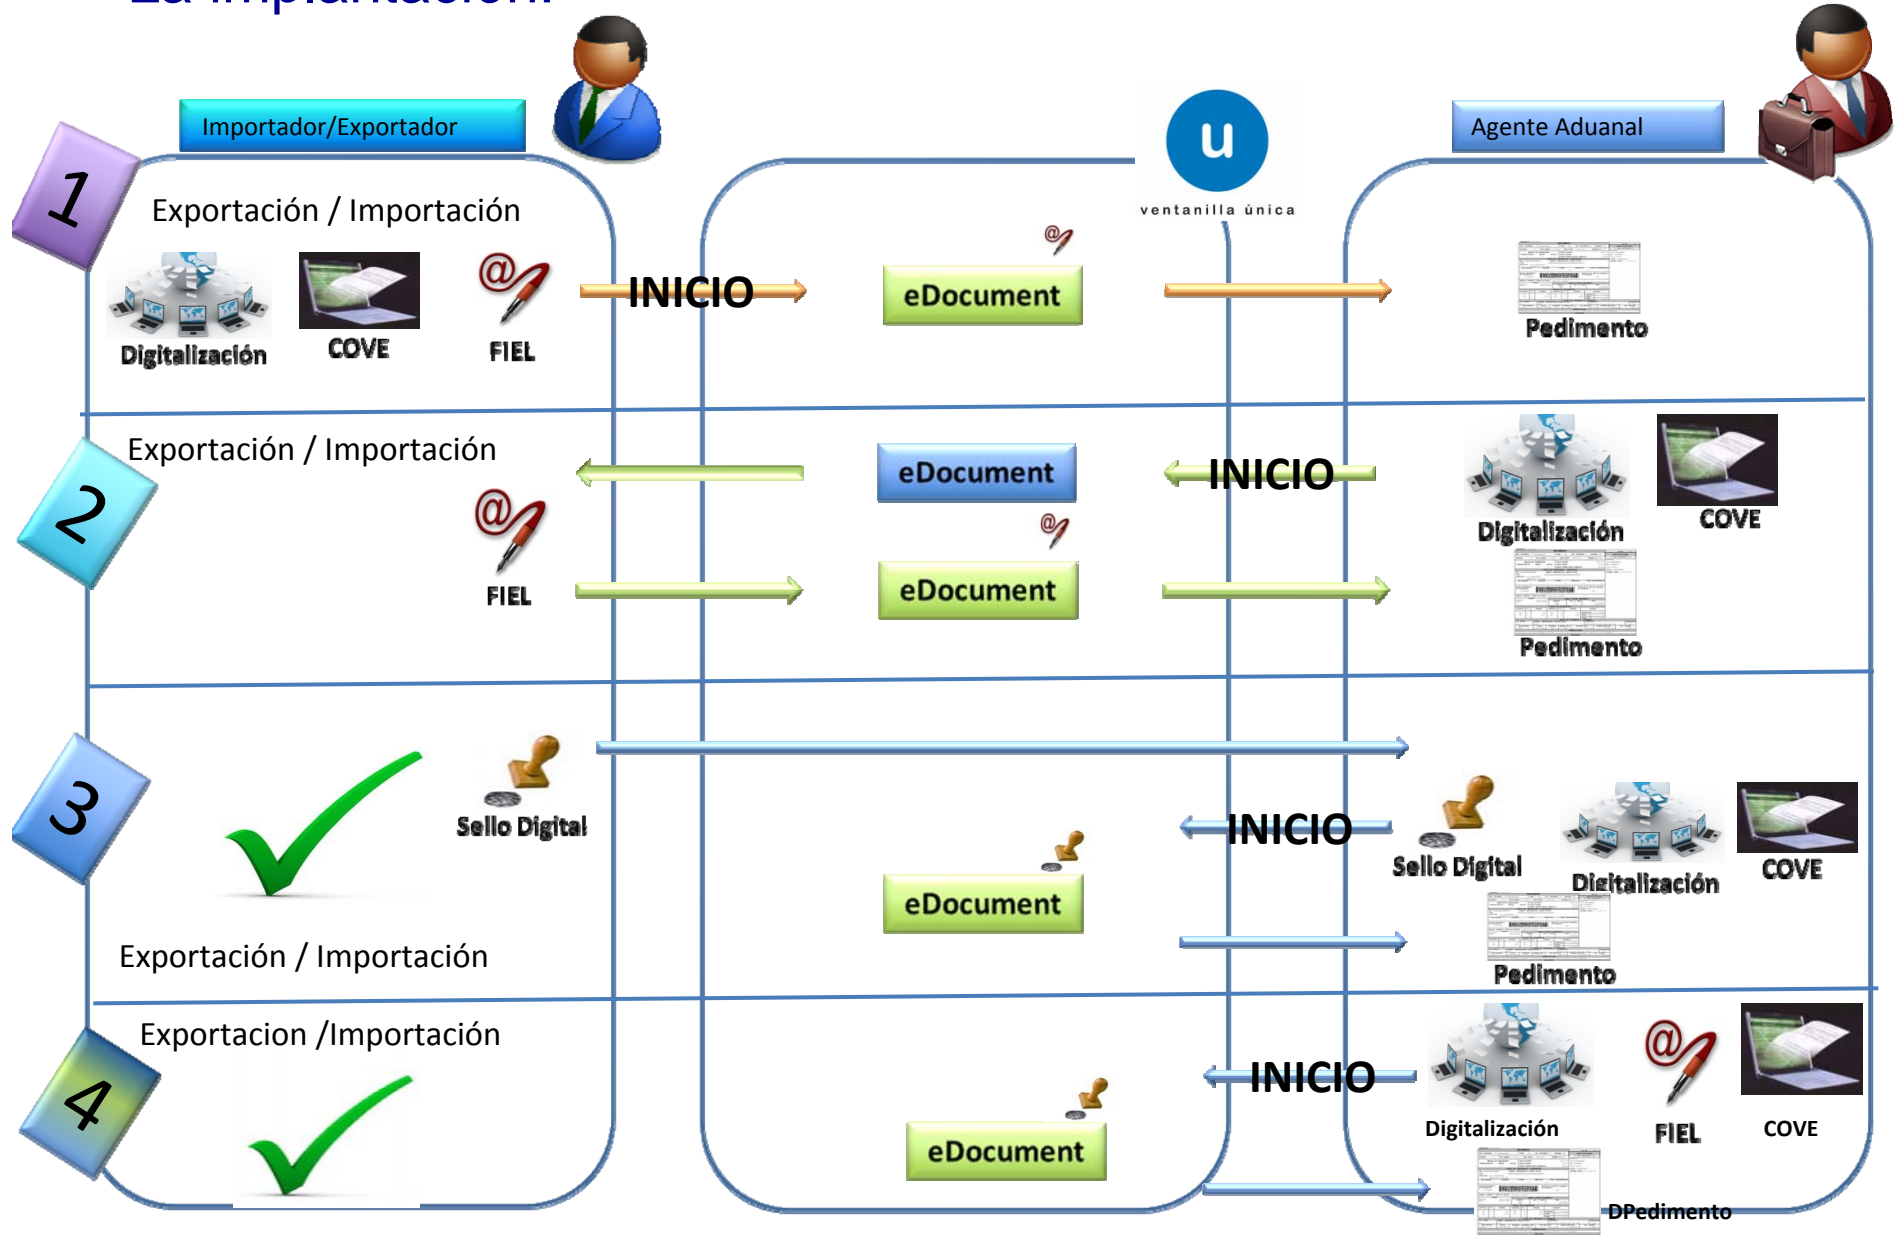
La implantación

Importador/Exportador

Agente Aduanal

u
ventanilla única

1
Exportación / Importación
Digitalización
COVE
FIEL
INICIO
eDocument
Pedimento

2
Exportación / Importación
FIEL
eDocument
INICIO
eDocument
Digitalización
COVE
Pedimento

3
Sello Digital
Exportación / Importación
INICIO
eDocument
Sello Digital
Digitalización
COVE
Pedimento

4
Exportacion /Importación
INICIO
eDocument
Digitalización
FIEL
COVE
DPedimento